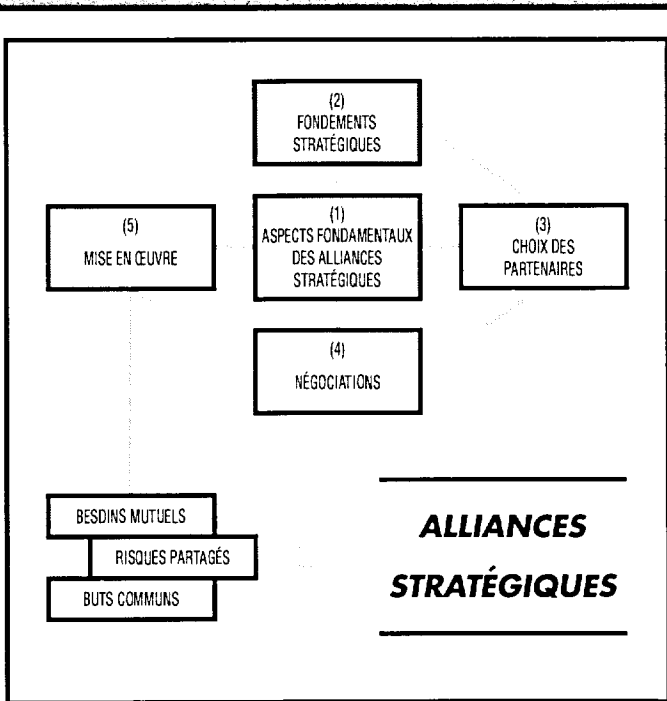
(2)
FONDEMENTS
STRATÉGIQUES

(5)
MISE EN ŒUVRE

(1)
ASPECTS FONDAMENTAUX
DES ALLIANCES
STRATÉGIQUES

(3)
CHOIX DES
PARTENAIRES

(4)
NÉGOCIATIONS

BESDINS MUTUELS

RISQUES PARTAGÉS

BUTS COMMUNS

ALLIANCES
STRATÉGIQUES